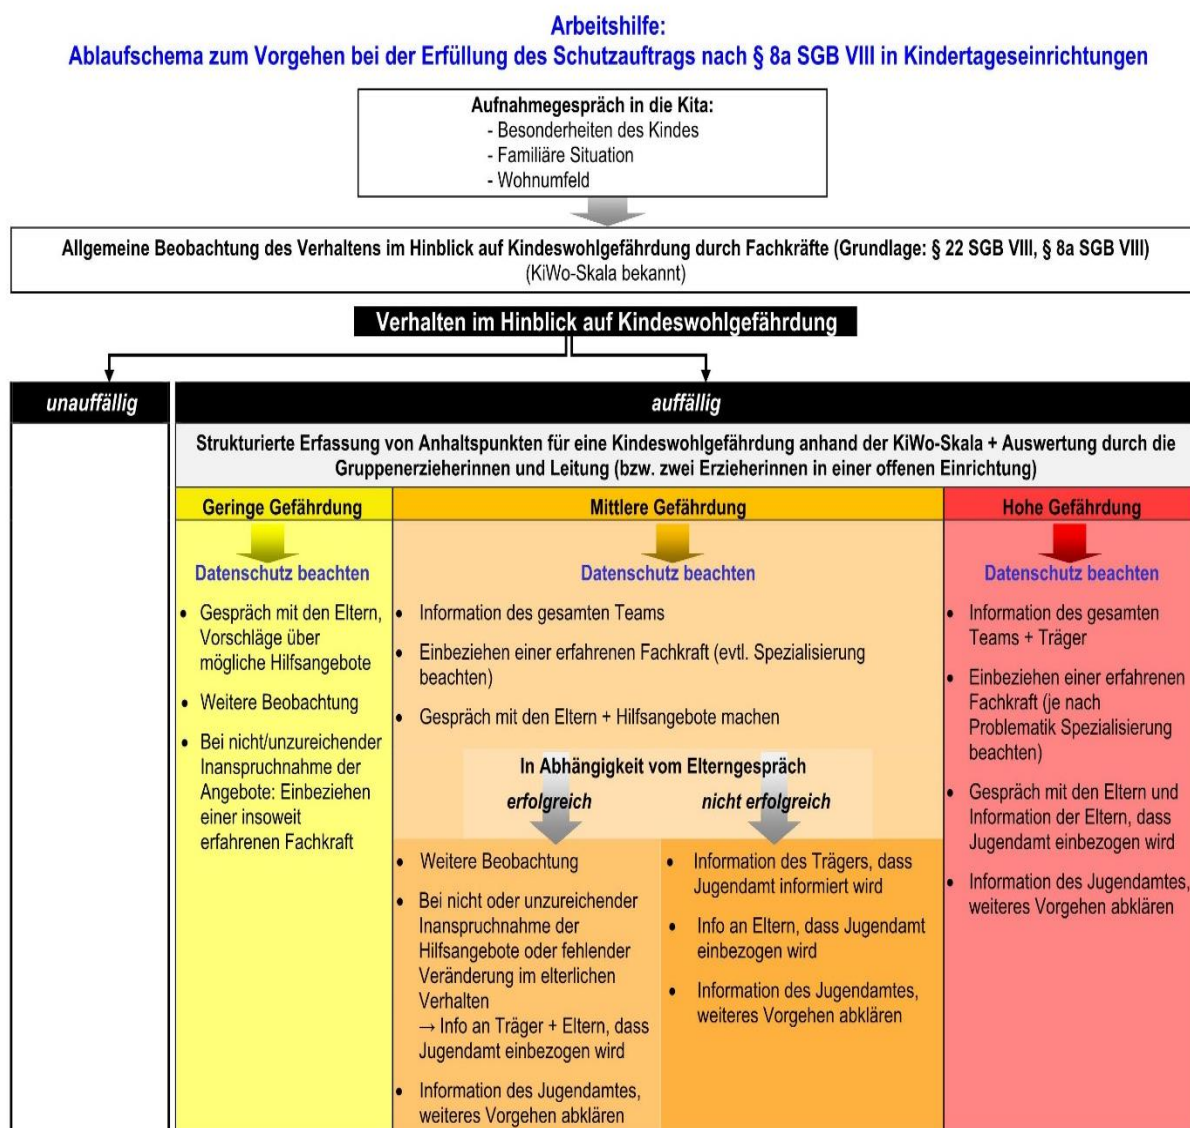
Arbeitshilfe:
Ablaufschema zum Vorgehen bei der Erfüllung des Schutzauftrags nach § 8a SGB VIII in Kindertageseinrichtungen

Aufnahmegespräch in die Kita:
- Besonderheiten des Kindes
- Familiäre Situation
- Wohnumfeld

Allgemeine Beobachtung des Verhaltens im Hinblick auf Kindeswohlgefährdung durch Fachkräfte (Grundlage: § 22 SGB VIII, § 8a SGB VIII)
(KiWo-Skala bekannt)

Verhalten im Hinblick auf Kindeswohlgefährdung

unauffällig

auffällig

Strukturierte Erfassung von Anhaltspunkten für eine Kindeswohlgefährdung anhand der KiWo-Skala + Auswertung durch die Gruppenerzieherinnen und Leitung (bzw. zwei Erzieherinnen in einer offenen Einrichtung)

Geringe Gefährdung

Datenschutz beachten

- Gespräch mit den Eltern, Vorschläge über mögliche Hilfsangebote
- Weitere Beobachtung
- Bei nicht/unzureichender Inanspruchnahme der Angebote: Einbeziehen einer insoweit erfahrenen Fachkraft

Mittlere Gefährdung

Datenschutz beachten

- Information des gesamten Teams
- Einbeziehen einer erfahrenen Fachkraft (evtl. Spezialisierung beachten)
- Gespräch mit den Eltern + Hilfsangebote machen

In Abhängigkeit vom Elterngespräch

erfolgreich

nicht erfolgreich

- Weitere Beobachtung
- Bei nicht oder unzureichender Inanspruchnahme der Hilfsangebote oder fehlender Veränderung im elterlichen Verhalten
→ Info an Träger + Eltern, dass Jugendamt einbezogen wird
- Information des Jugendamtes, weiteres Vorgehen abklären

- Information des Trägers, dass Jugendamt informiert wird
- Info an Eltern, dass Jugendamt einbezogen wird
- Information des Jugendamtes, weiteres Vorgehen abklären

Hohe Gefährdung

Datenschutz beachten

- Information des gesamten Teams + Träger
- Einbeziehen einer erfahrenen Fachkraft (je nach Problematik Spezialisierung beachten)
- Gespräch mit den Eltern und Information der Eltern, dass Jugendamt einbezogen wird
- Information des Jugendamtes, weiteres Vorgehen abklären